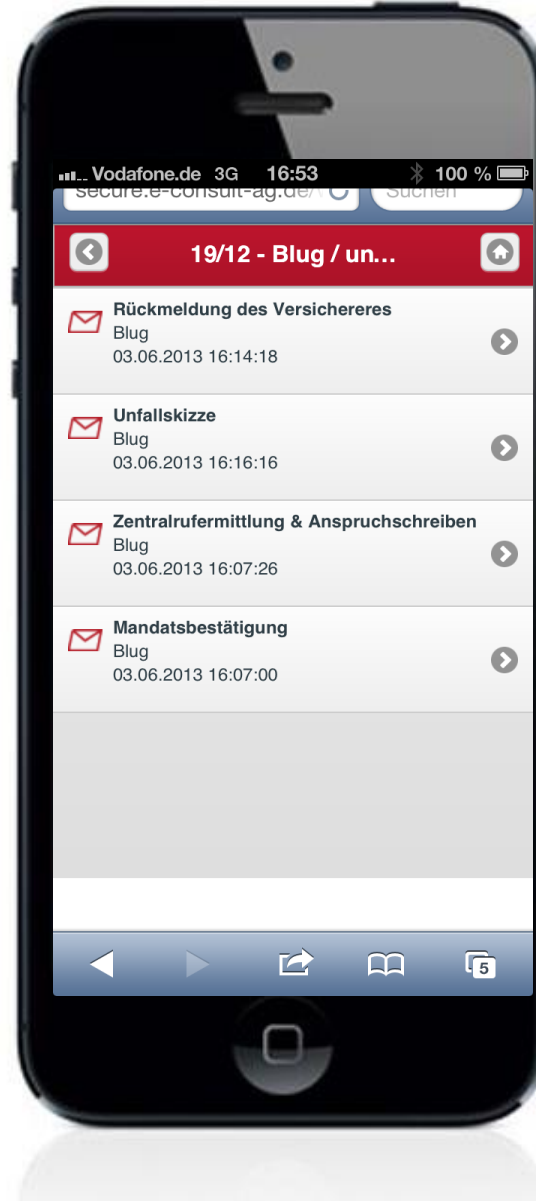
Vodafone.de 3G 16:53 100 %

secure.e-consult-ag.de/

Suchen

19/12 - Blug / un...

Rückmeldung des Versichereres
Blug
03.06.2013 16:14:18

Unfallskizze
Blug
03.06.2013 16:16:16

Zentralrufermittlung & Anspruchschreiben
Blug
03.06.2013 16:07:26

Mandatsbestätigung
Blug
03.06.2013 16:07:00

5